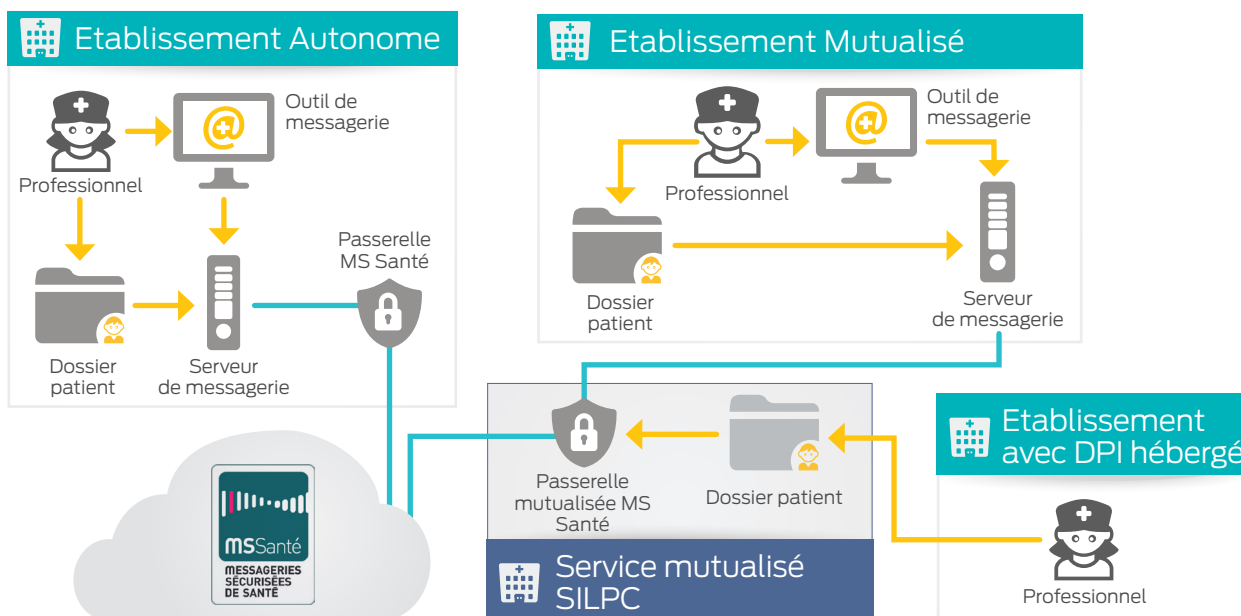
Etablissement Autonome

Professionnel

Outil de messagerie

Dossier patient

Serveur de messagerie

Passerelle MS Santé

Etablissement Mutualisé

Professionnel

Outil de messagerie

Dossier patient

Serveur de messagerie

Passerelle mutualisée MS Santé

Dossier patient

Service mutualisé SILPC

Etablissement avec DPI hébergé

Professionnel

MSSanté
MESSAGERIES SÉCURISÉES DE SANTÉ